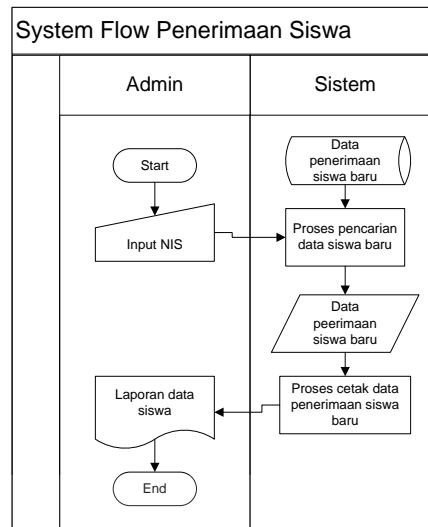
System Flow Penerimaan Siswa

Admin

Sistem

Start

Input NIS

Laporan data siswa

End

Data penerimaan siswa baru

Proses pencarian data siswa baru

Data peerimaan siswa baru

Proses cetak data penerimaan siswa baru